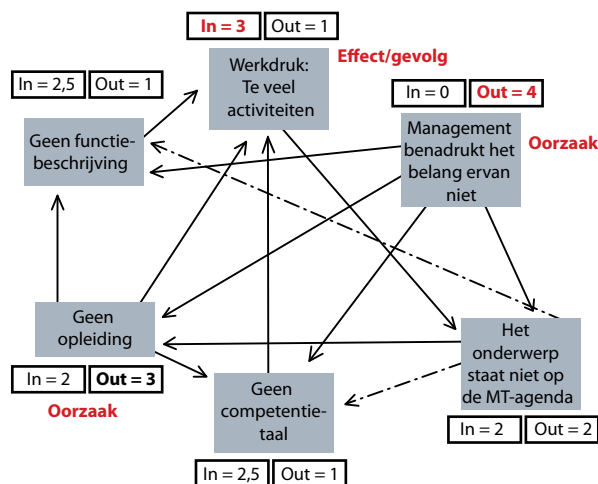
In = 3 | Out = 1

Werkdruk: Te veel activiteiten

Effect/gevolg

In = 2,5 | Out = 1

Geen functiebeschrijving

In = 0 | Out = 4

Management benadrukt het belang ervan niet

Oorzaak

Geen opleiding

In = 2 | Out = 3

Oorzaak

Het onderwerp staat niet op de MT-agenda

In = 2 | Out = 2

Geen competentietaal

In = 2,5 | Out = 1